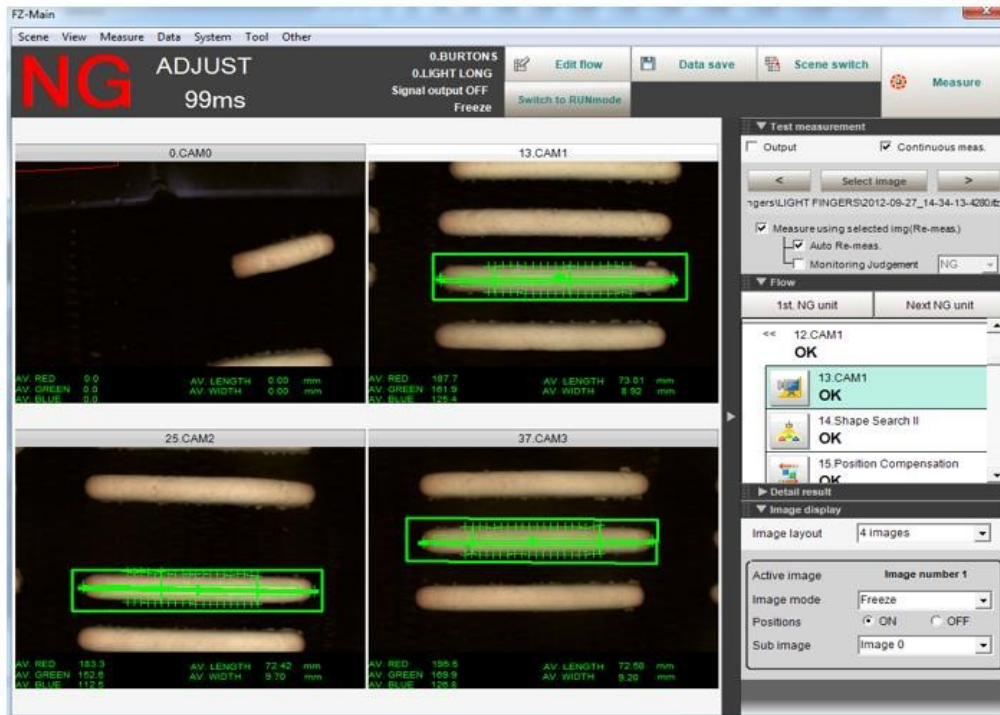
FZ-Main

Scene View Measure Data System Tool Other

NG ADJUST 99ms

0.BURTONS
0.LIGHT LONG
Signal output OFF
Freeze

Edit flow
Switch to RUNmode
Data save
Scene switch
Measure

0.CAM0
AV. RED 0.0
AV. GREEN 0.0
AV. BLUE 0.0
AV. LENGTH 0.00 mm
AV. WIDTH 0.00 mm

13.CAM1
AV. RED 187.7
AV. GREEN 161.9
AV. BLUE 125.4
AV. LENGTH 73.01 mm
AV. WIDTH 8.92 mm

25.CAM2
AV. RED 183.3
AV. GREEN 152.6
AV. BLUE 112.5
AV. LENGTH 72.42 mm
AV. WIDTH 9.70 mm

37.CAM3
AV. RED 195.5
AV. GREEN 169.9
AV. BLUE 126.8
AV. LENGTH 72.50 mm
AV. WIDTH 9.20 mm

▼ Test measurement
Output
Continuous meas.
<
Select image
>
ngers\LIGHT FINGERS\2012-09-27_14-34-13-4280.if
Measure using selected img(Re-meas.)
Auto Re-meas.
Monitoring Judgement NG

▼ Flow
1st. NG unit
Next NG unit
<< 12.CAM1
OK
13.CAM1
OK
14.Shape Search II
OK
15.Position Compensation
OK

▶ Detail result
▼ Image display
Image layout 4 images
Active image Image number 1
Image mode Freeze
Positions ON OFF
Sub image Image 0